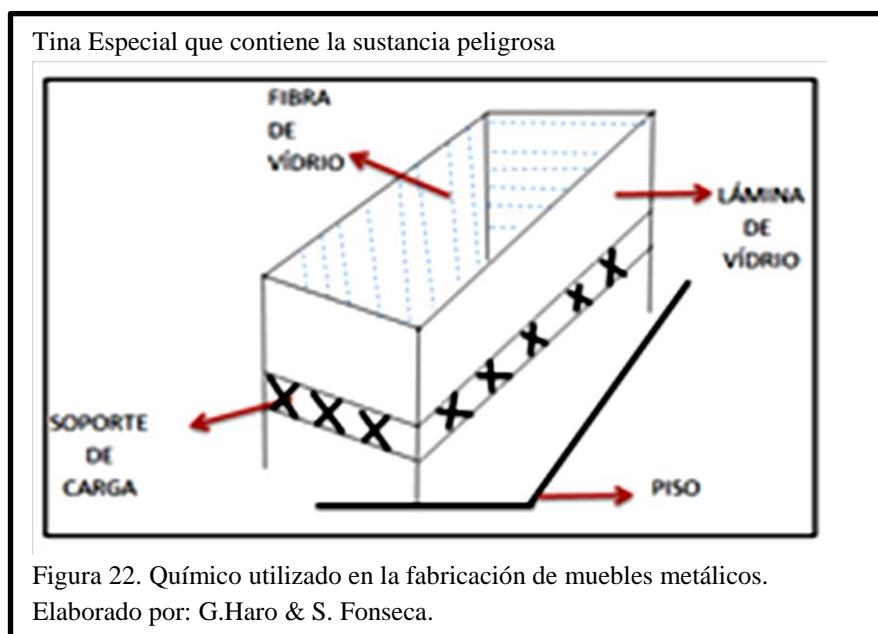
Tina Especial que contiene la sustancia peligrosa

FIBRA DE VÍDRIO

LÁMINA DE VÍDRIO

SOPORTE DE CARGA

PISO

Figura 22. Químico utilizado en la fabricación de muebles metálicos.
Elaborado por: G.Haro & S. Fonseca.